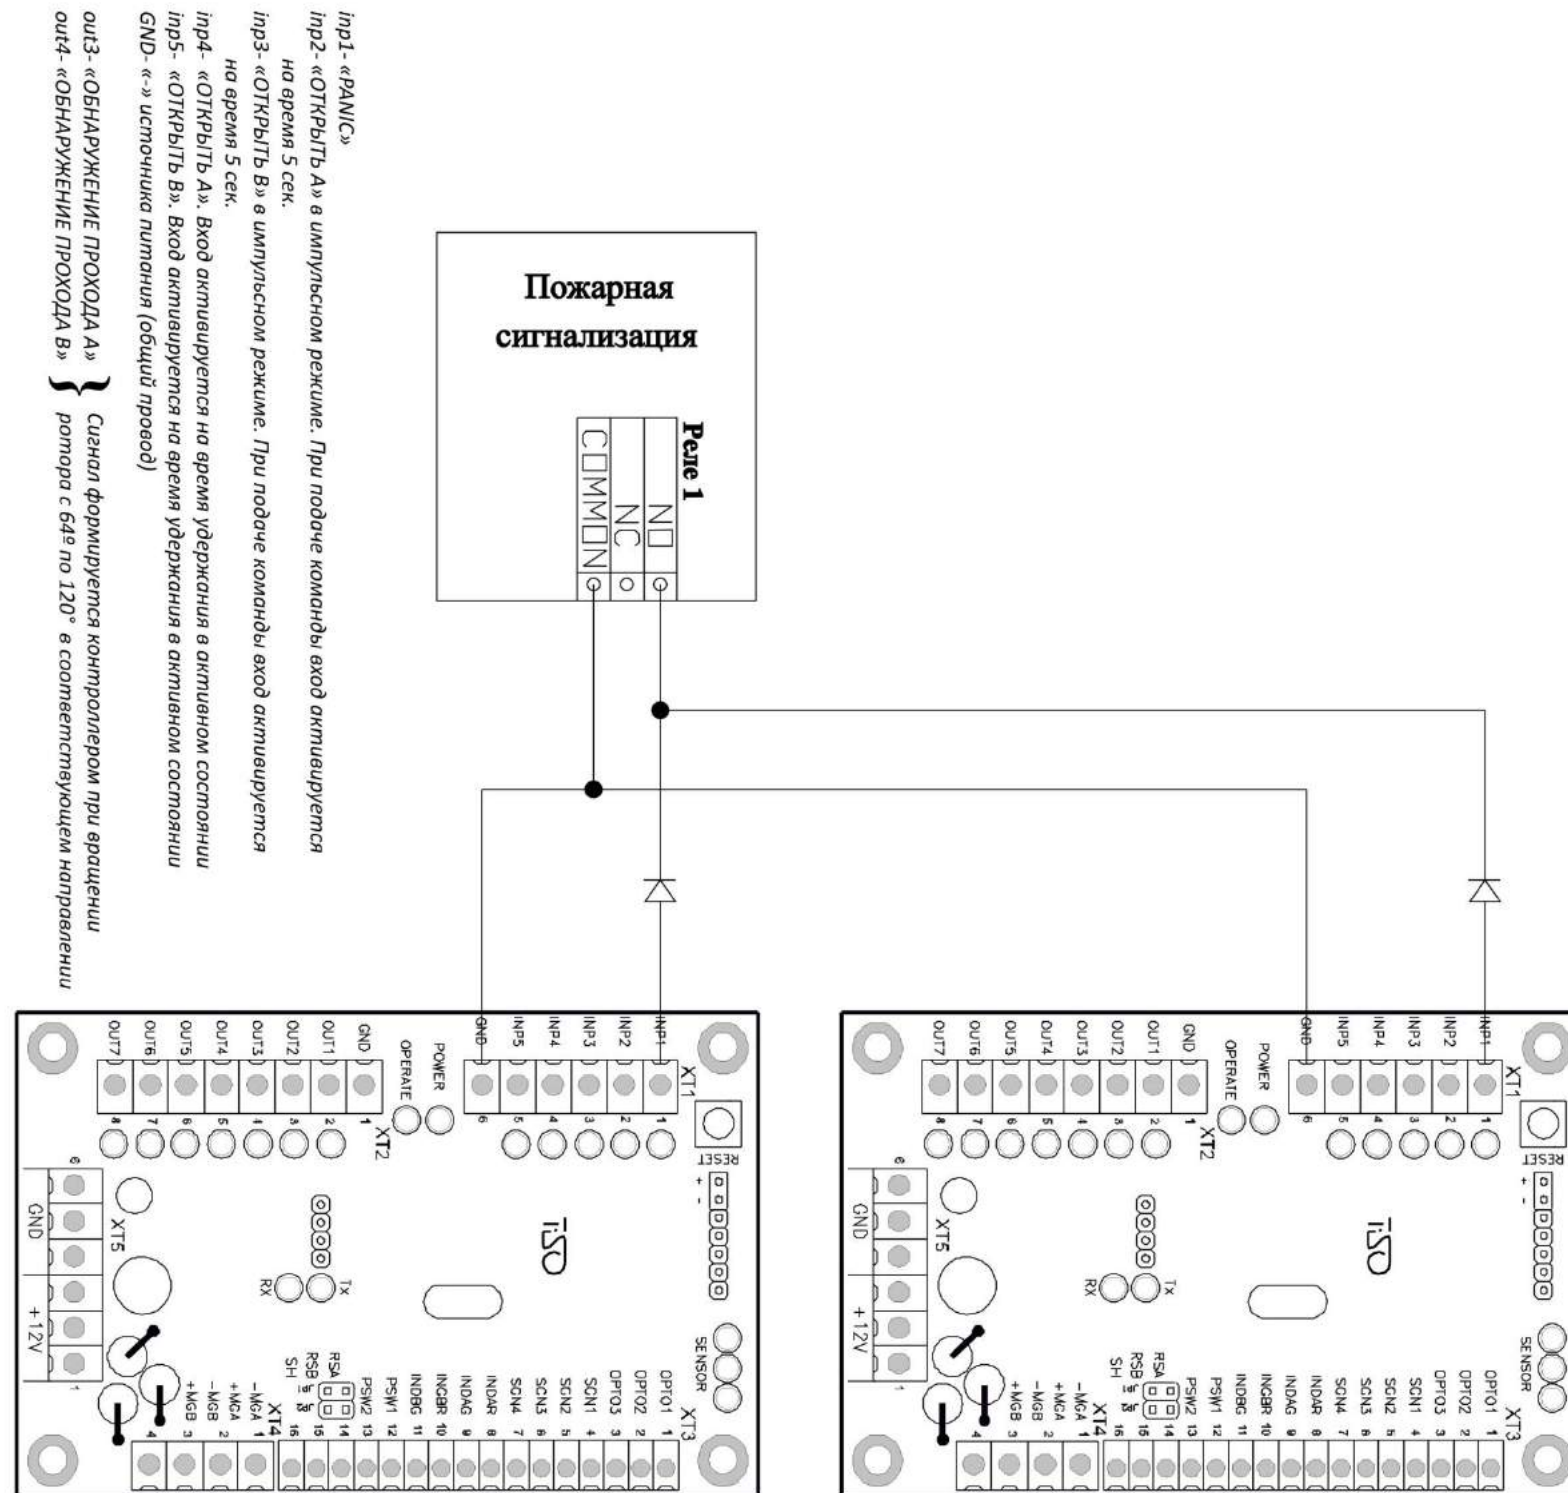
inp1- «PANIC»
inp2- «ОТКРЫТЬ А» в импульсном режиме. При подаче команды вход активируется на время 5 сек.
inp3- «ОТКРЫТЬ В» в импульсном режиме. При подаче команды вход активируется на время 5 сек.
inp4- «ОТКРЫТЬ А». Вход активируется на время удержания в активном состоянии
inp5- «ОТКРЫТЬ В». Вход активируется на время удержания в активном состоянии
GND- «-» источника питания (общий провод)
out3- «ОБНАРУЖЕНИЕ ПРОХОДА А»
out4- «ОБНАРУЖЕНИЕ ПРОХОДА В»
Сигнал формируется контроллером при вращении ротора с 64º по 120° в соответствующем направлении

Пожарная сигнализация

Реле 1
NO
NC
COMMON

XT1
INP1 1
INP2 2
INP3 3
INP4 4
INP5 5
GND 6
RESET + -
POWER
OPERATE
XT2
GND 1
OUT1 2
OUT2 3
OUT3 4
OUT4 5
OUT5 6
OUT6 7
OUT7 8
iSD
TX
RX
XT5
GND
+12V
3
1
SENSOR
XT3
OPTO1 1
OPTO2 2
OPTO3 3
SCN1 4
SCN2 5
SCN3 6
SCN4 7
INDAR 8
INDAG 9
INGBR 10
INDBG 11
PSW1 12
PSW2 13
RSA 14
RSB 15
SH 16
XT4
-MGA 1
+MGA 2
-MGB 2
+MGB 3
4

XT1
INP1 1
INP2 2
INP3 3
INP4 4
INP5 5
GND 6
RESET + -
POWER
OPERATE
XT2
GND 1
OUT1 2
OUT2 3
OUT3 4
OUT4 5
OUT5 6
OUT6 7
OUT7 8
iSD
TX
RX
XT5
GND
+12V
3
SENSOR
XT3
OPTO1 1
OPTO2 2
OPTO3 3
SCN1 4
SCN2 5
SCN3 6
SCN4 7
INDAR 8
INDAG 9
INGBR 10
INDBG 11
PSW1 12
PSW2 13
RSA 14
RSB 15
SH 16
XT4
-MGA 1
+MGA
-MGB 2
+MGB 3
4